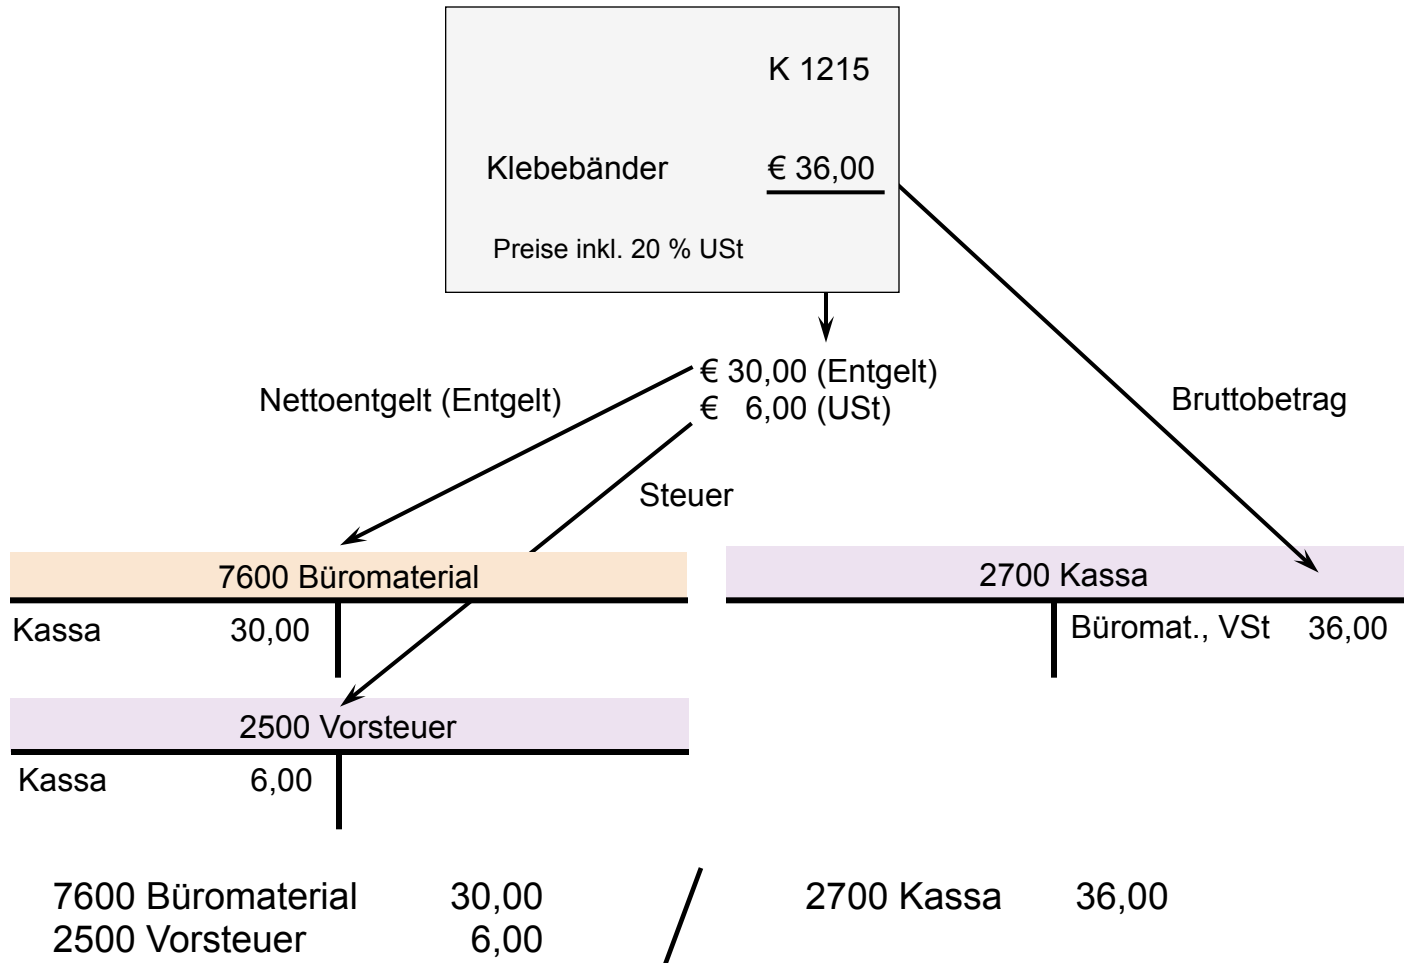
K 1215

Klebebänder € 36,00

Preise inkl. 20 % USt

€ 30,00 (Entgelt)
€ 6,00 (USt)

Nettoentgelt (Entgelt)

Bruttobetrag

Steuer

7600 Büromaterial

Kassa 30,00

2700 Kassa

Büromat., VSt 36,00

2500 Vorsteuer

Kassa 6,00

7600 Büromaterial 30,00
2500 Vorsteuer 6,00
/
2700 Kassa 36,00